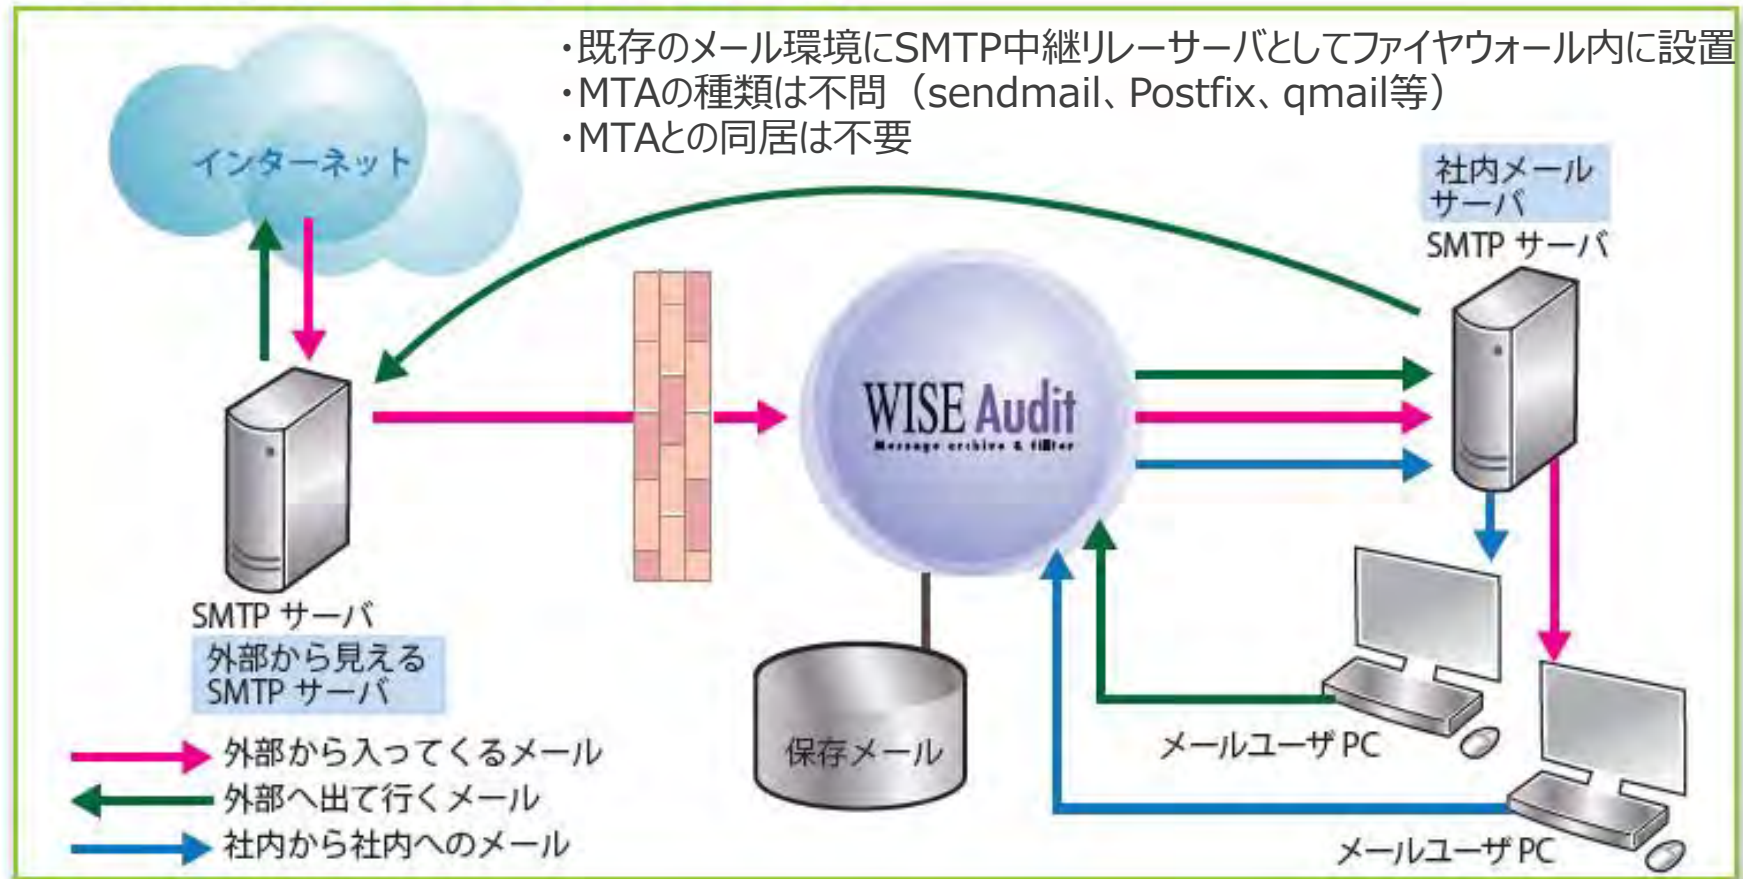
・既存のメール環境にSMTP中継リレーサーバとしてファイヤウォール内に設置
・MTAの種類は不問（sendmail、Postfix、qmail等）
・MTAとの同居は不要

インターネット

社内メールサーバ
SMTP サーバ

WISE Audit
Message archive & filter

SMTP サーバ
外部から見える SMTP サーバ

保存メール

メールユーザ PC

メールユーザ PC

外部から入ってくるメール
外部へ出て行くメール
社内から社内へのメール